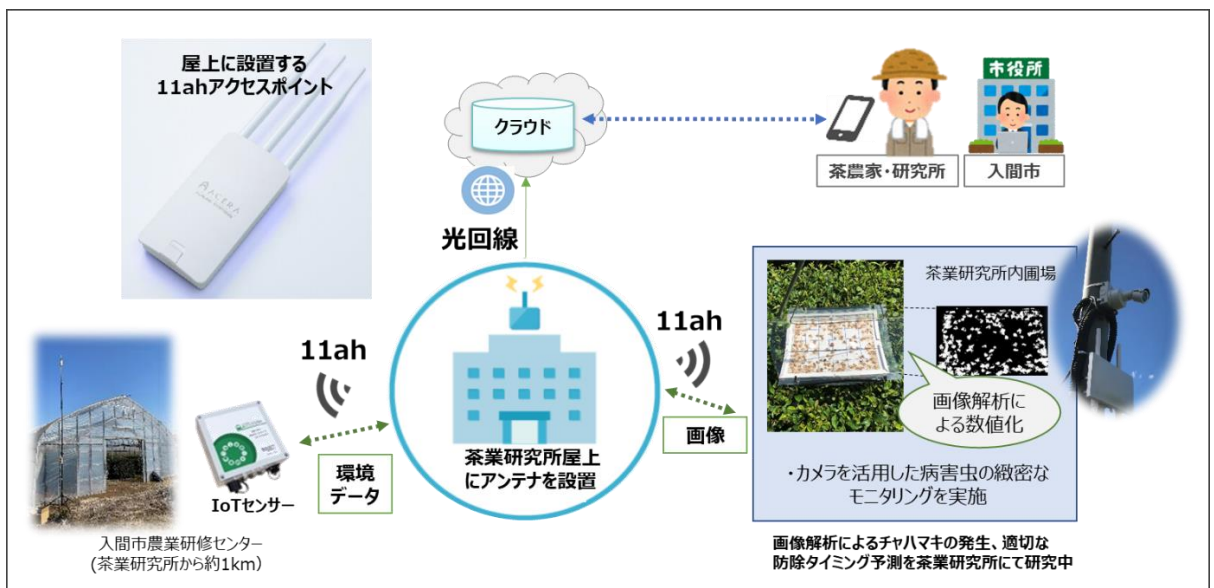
屋上に設置する
11ahアクセスポイント

ACERA

クラウド

茶農家・研究所

市役所

入間市

光回線

11ah

11ah

茶業研究所屋上
にアンテナを設置

環境
データ

IoTセンサー

入間市農業研修センター
（茶業研究所から約1km）

画像

茶業研究所内圃場

画像解析に
よる数値化

・カメラを活用した病害虫の緻密な
モニタリングを実施

画像解析によるチャハマキの発生、適切な
防除タイミング予測を茶業研究所にて研究中